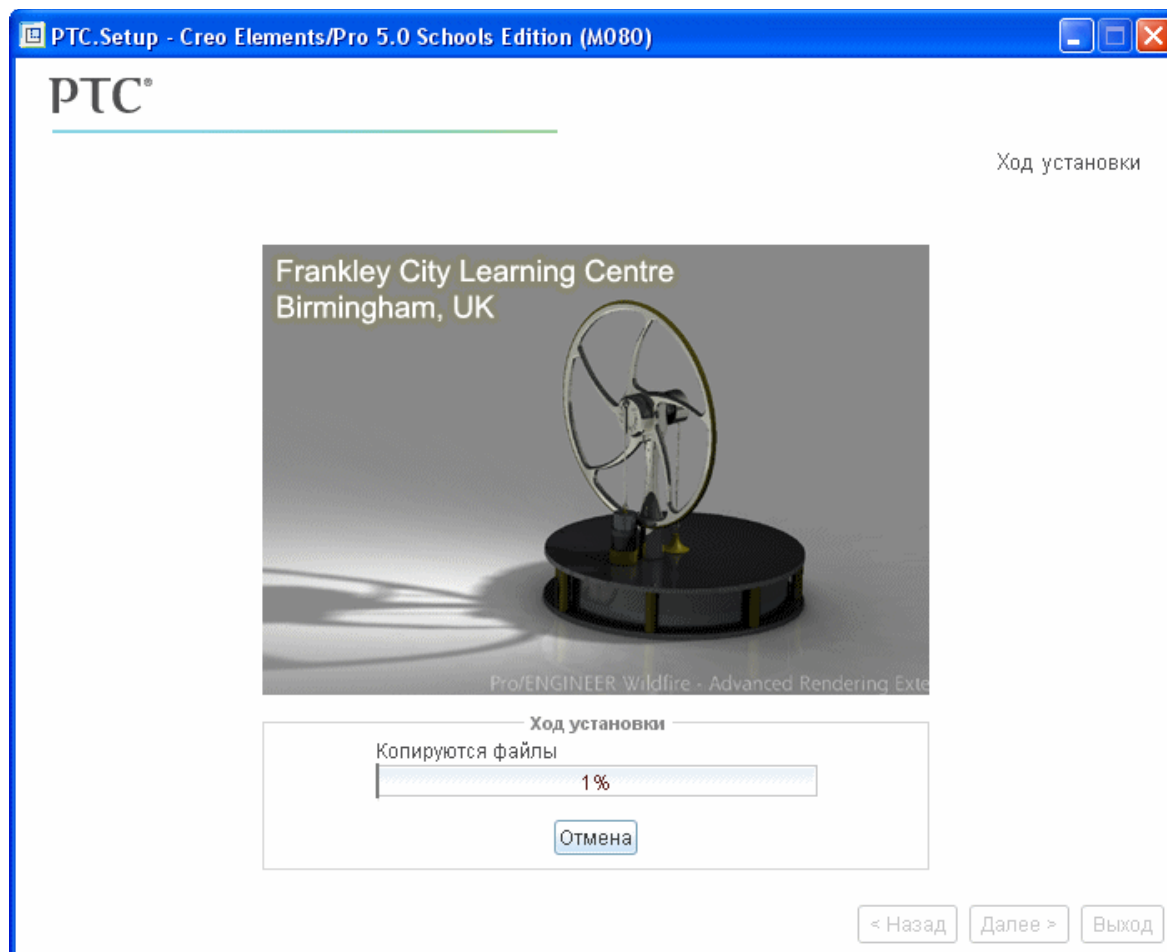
PTC.Setup - Creo Elements/Pro 5.0 Schools Edition (M080)

PTC®

Ход установки

Frankley City Learning Centre
Birmingham, UK

Pro/ENGINEER Wildfire - Advanced Rendering Exte

Ход установки

Копируются файлы

1%

Отмена

< Назад

Далее >

Выход